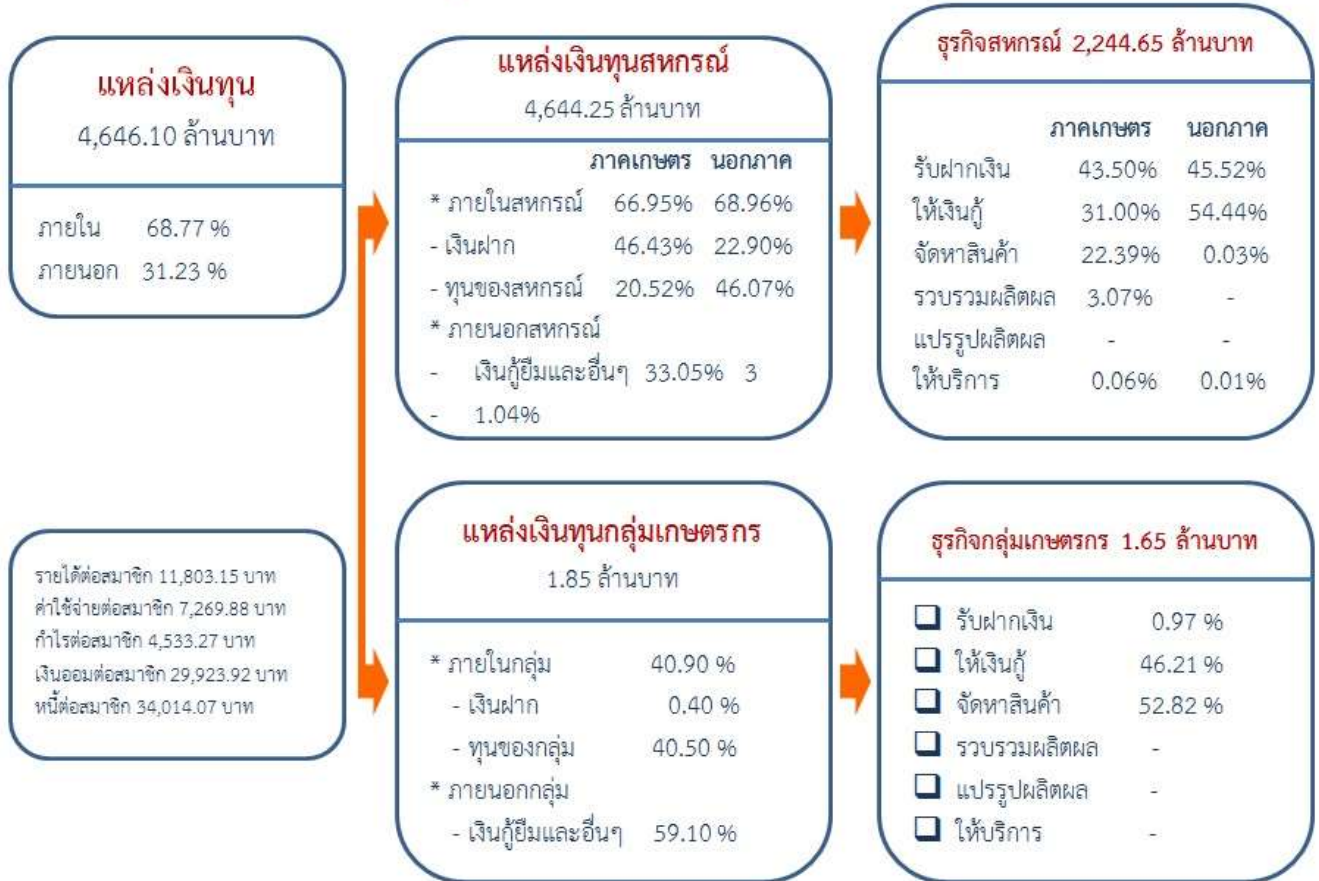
แหล่งเงินทุน
4,646.10 ล้านบาท

ภายใน 68.77 %
ภายนอก 31.23 %

แหล่งเงินทุนสหกรณ์
4,644.25 ล้านบาท

| | ภาคเกษตร | นอกภาค |
|---|---|---|
| * ภายในสหกรณ์ | 66.95% | 68.96% |
| - เงินฝาก | 46.43% | 22.90% |
| - ทุนของสหกรณ์ | 20.52% | 46.07% |

* ภายนอกสหกรณ์
- เงินกู้ยืมและอื่นๆ 33.05% 3
- 1.04%

ธุรกิจสหกรณ์ 2,244.65 ล้านบาท

| | ภาคเกษตร | นอกภาค |
|---|---|---|
| รับฝากเงิน | 43.50% | 45.52% |
| ให้เงินกู้ | 31.00% | 54.44% |
| จัดหาสินค้า | 22.39% | 0.03% |
| รวบรวมผลิตผล | 3.07% | - |
| แปรรูปผลิตผล | - | - |
| ให้บริการ | 0.06% | 0.01% |

รายได้ต่อสมาชิก 11,803.15 บาท
ค่าใช้จ่ายต่อสมาชิก 7,269.88 บาท
กำไรต่อสมาชิก 4,533.27 บาท
เงินออมต่อสมาชิก 29,923.92 บาท
หนี้ต่อสมาชิก 34,014.07 บาท

แหล่งเงินทุนกลุ่มเกษตรกร
1.85 ล้านบาท

* ภายในกลุ่ม 40.90 %
- เงินฝาก 0.40 %
- ทุนของกลุ่ม 40.50 %
* ภายนอกกลุ่ม
- เงินกู้ยืมและอื่นๆ 59.10 %

ธุรกิจกลุ่มเกษตรกร 1.65 ล้านบาท

❑ รับฝากเงิน 0.97 %
❑ ให้เงินกู้ 46.21 %
❑ จัดหาสินค้า 52.82 %
❑ รวบรวมผลิตผล -
❑ แปรรูปผลิตผล -
❑ ให้บริการ -